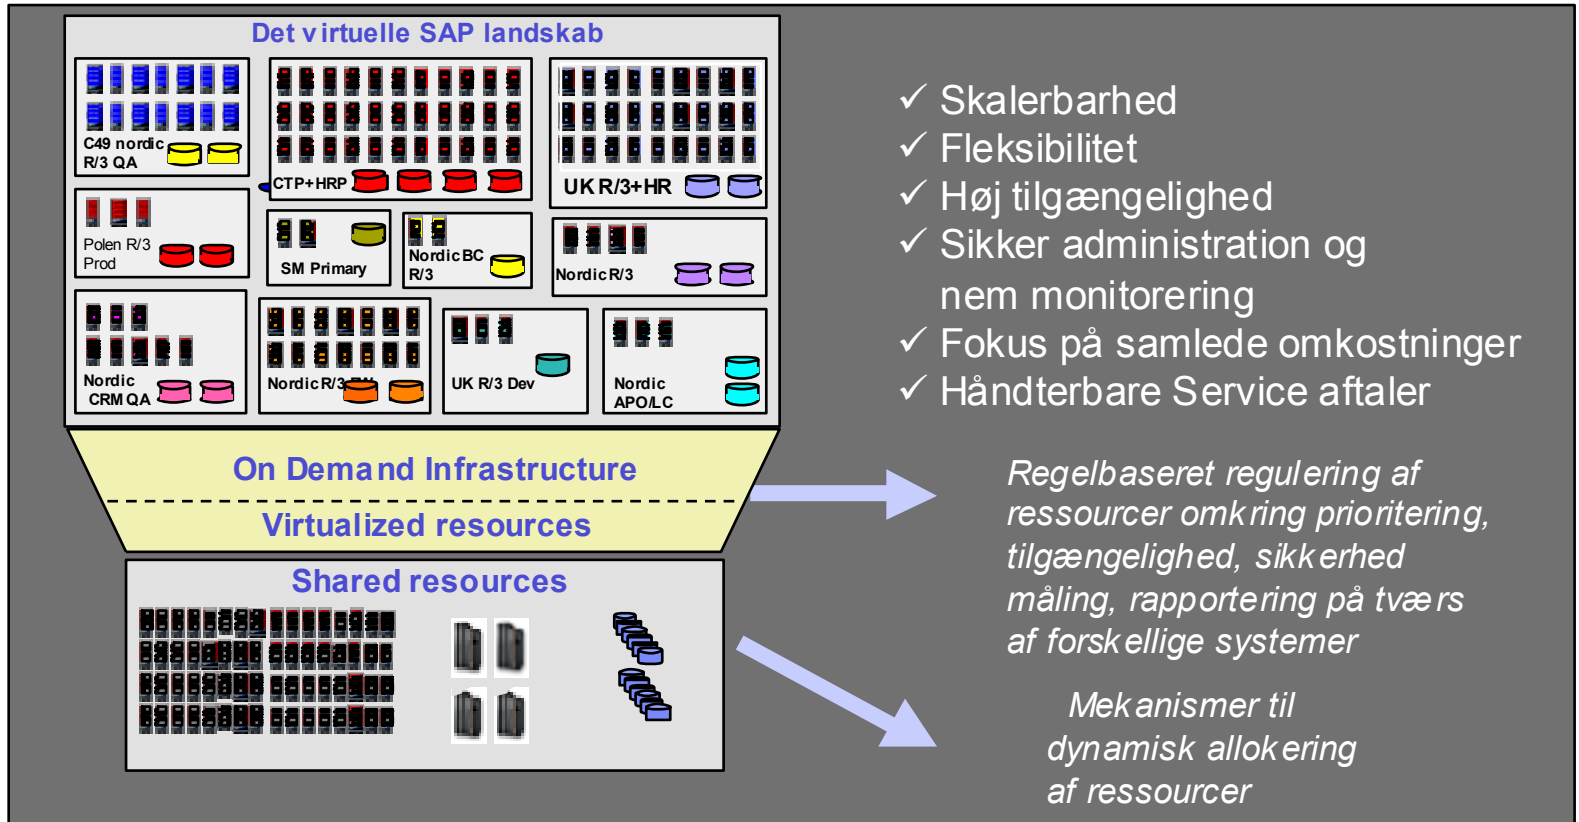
Det virtuelle SAP landskab

C49 nordic R/3 QA

CTP+HRP

UK R/3+HR

Polen R/3 Prod

SM Primary

Nordic BC R/3

Nordic R/3

Nordic CRM QA

Nordic R/3 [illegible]

UK R/3 Dev

Nordic APO/LC

On Demand Infrastructure

Virtualized resources

Shared resources

✓ Skalerbarhed
✓ Fleksibilitet
✓ Høj tilgængelighed
✓ Sikker administration og nem monitorering
✓ Fokus på samlede omkostninger
✓ Håndterbare Service aftaler

Regelbaseret regulering af ressourcer omkring prioritering, tilgængelighed, sikkerhed måling, rapportering på tværs af forskellige systemer

Mekanismer til dynamisk allokering af ressourcer